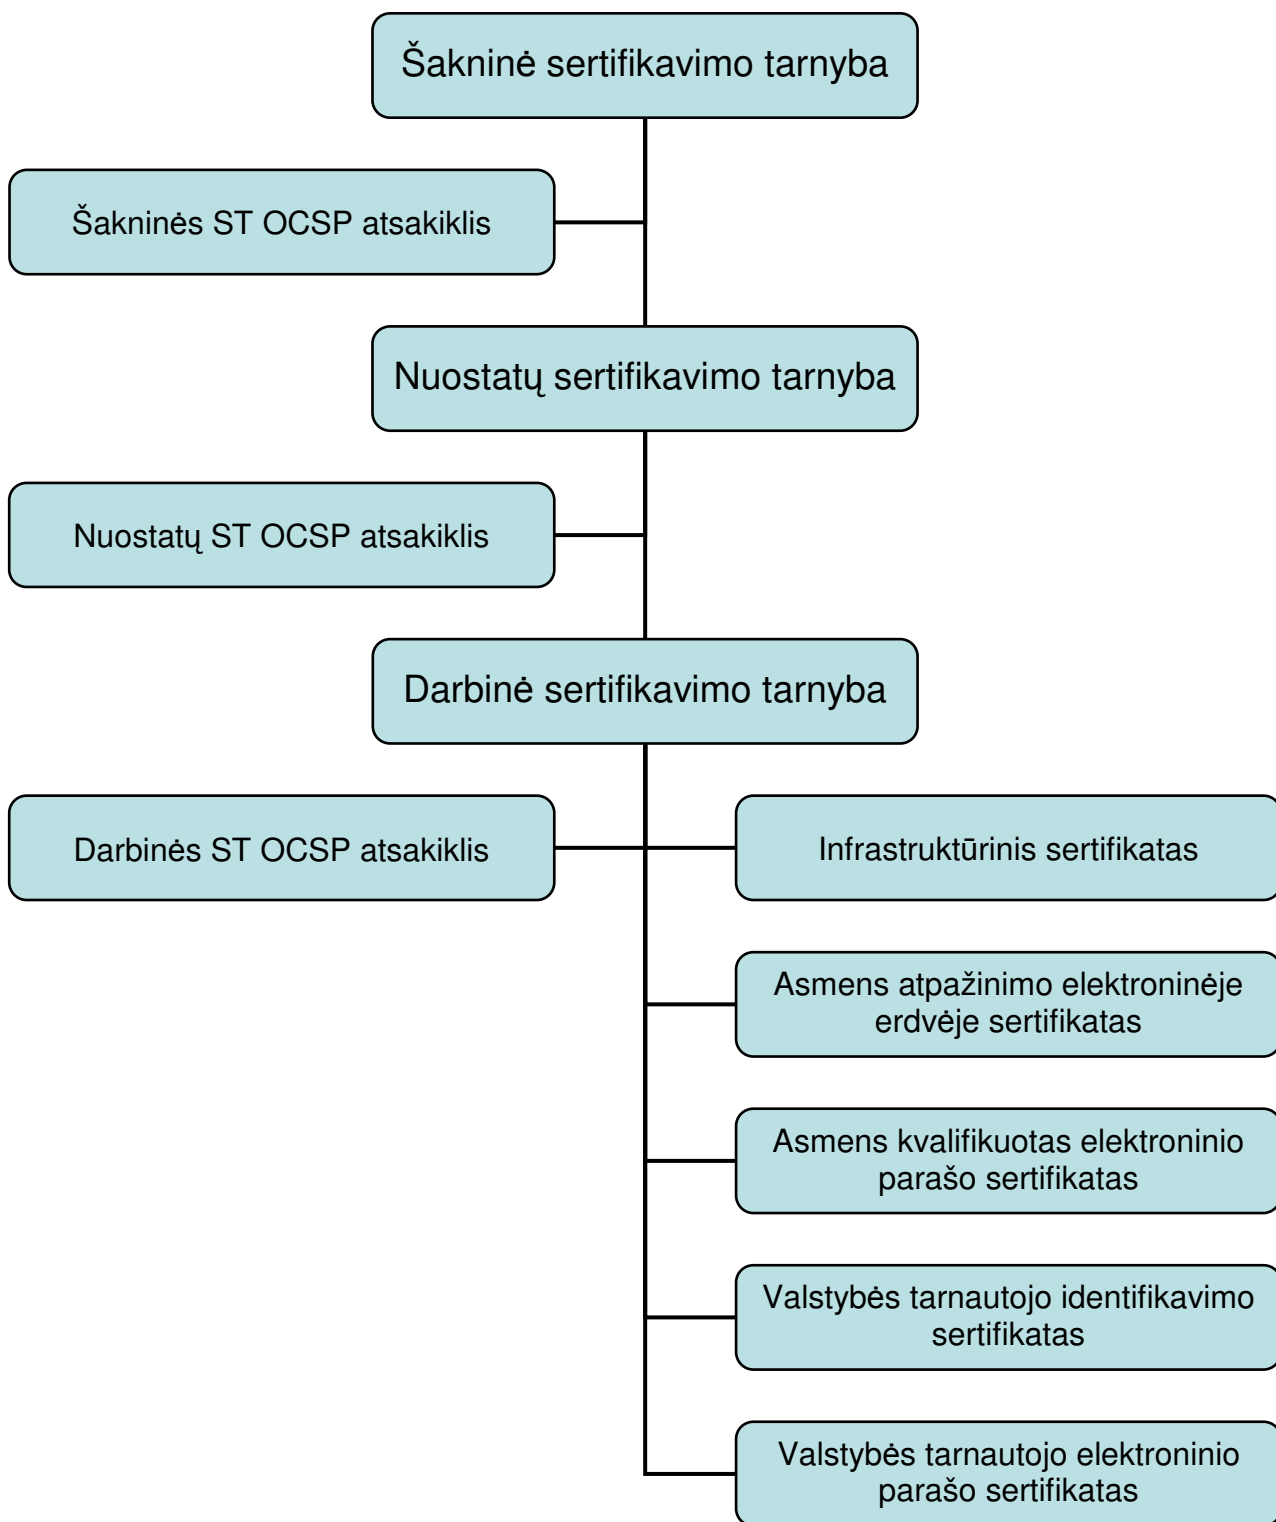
Šakninė sertifikavimo tarnyba

Šakninės ST OCSP atsakiklis

Nuostatų sertifikavimo tarnyba

Nuostatų ST OCSP atsakiklis

Darbinė sertifikavimo tarnyba

Darbinės ST OCSP atsakiklis

Infrastruktūrinis sertifikatas

Asmens atpažinimo elektroninėje erdvėje sertifikatas

Asmens kvalifikuotas elektroninio parašo sertifikatas

Valstybės tarnautojo identifikavimo sertifikatas

Valstybės tarnautojo elektroninio parašo sertifikatas